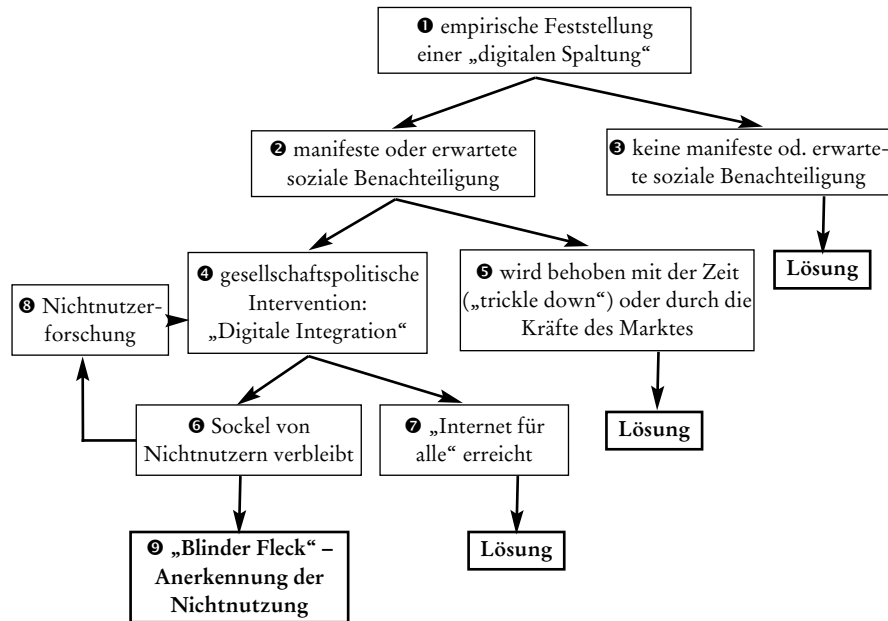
❶ empirische Feststellung einer „digitalen Spaltung“

❷ manifeste oder erwartete soziale Benachteiligung

❸ keine manifeste od. erwartete soziale Benachteiligung

Lösung

❽ Nichtnutzerforschung

❹ gesellschaftspolitische Intervention: „Digitale Integration“

❺ wird behoben mit der Zeit („trickle down“) oder durch die Kräfte des Marktes

Lösung

❻ Sockel von Nichtnutzern verbleibt

❼ „Internet für alle“ erreicht

❾ „Blinder Fleck“ – Anerkennung der Nichtnutzung

Lösung